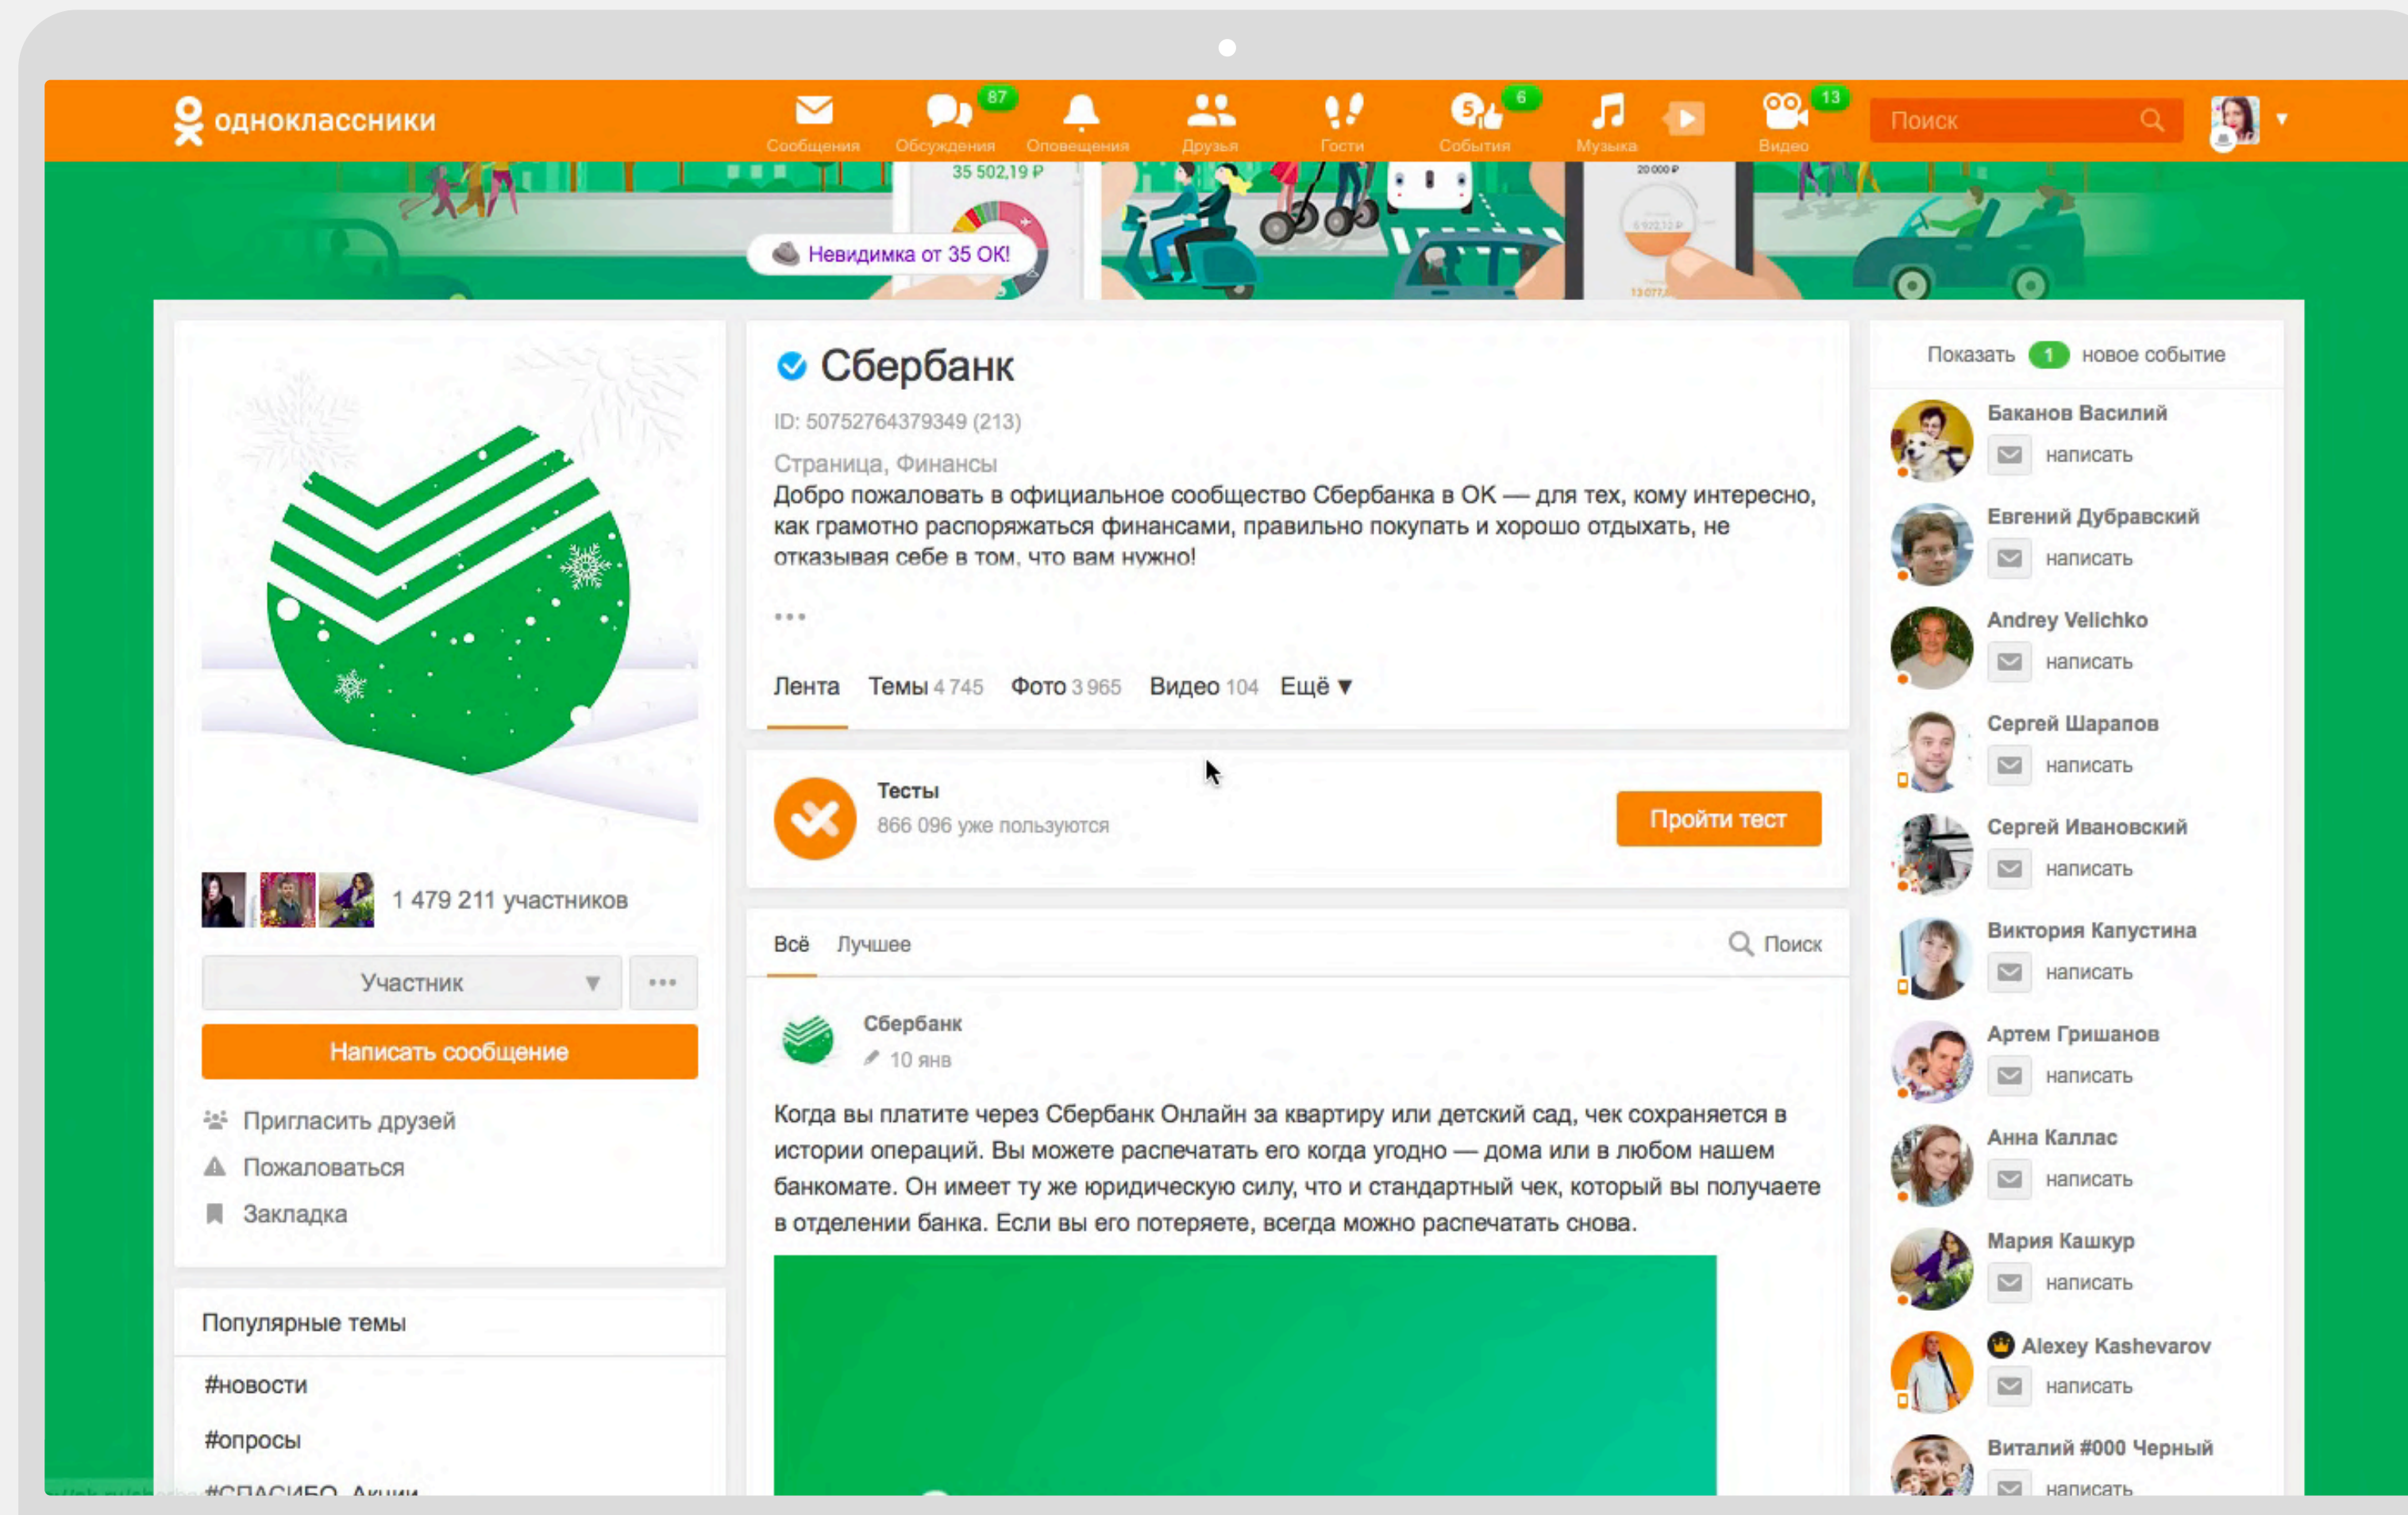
одноклассники

Сообщения 87 Обсуждения Оповещения Друзья Гости 5 6 События Музыка 13 Видео

Поиск

35 502,19 ₽
Невидимка от 35 ОК!
20 000 ₽

Сбербанк
ID: 50752764379349 (213)
Страница, Финансы
Добро пожаловать в официальное сообщество Сбербанка в ОК — для тех, кому интересно, как грамотно распоряжаться финансами, правильно покупать и хорошо отдыхать, не отказывая себе в том, что вам нужно!

•••

Лента Темы 4 745 Фото 3 965 Видео 104 Ещё ▼

Тесты
866 096 уже пользуются
Пройти тест

Всё Лучшее Поиск

Сбербанк
10 янв

Когда вы платите через Сбербанк Онлайн за квартиру или детский сад, чек сохраняется в истории операций. Вы можете распечатать его когда угодно — дома или в любом нашем банкомате. Он имеет ту же юридическую силу, что и стандартный чек, который вы получаете в отделении банка. Если вы его потеряете, всегда можно распечатать снова.

1 479 211 участников
Участник ▼ •••
Написать сообщение
Пригласить друзей
Пожаловаться
Закладка

Популярные темы
#новости
#опросы
#СПАСИБО_Акции

Показать 1 новое событие
Баканов Василий написать
Евгений Дубравский написать
Andrey Velichko написать
Сергей Шарапов написать
Сергей Ивановский написать
Виктория Капустина написать
Артем Гришанов написать
Анна Каллас написать
Мария Кашкур написать
Alexey Kashevarov написать
Виталий #000 Черный написать